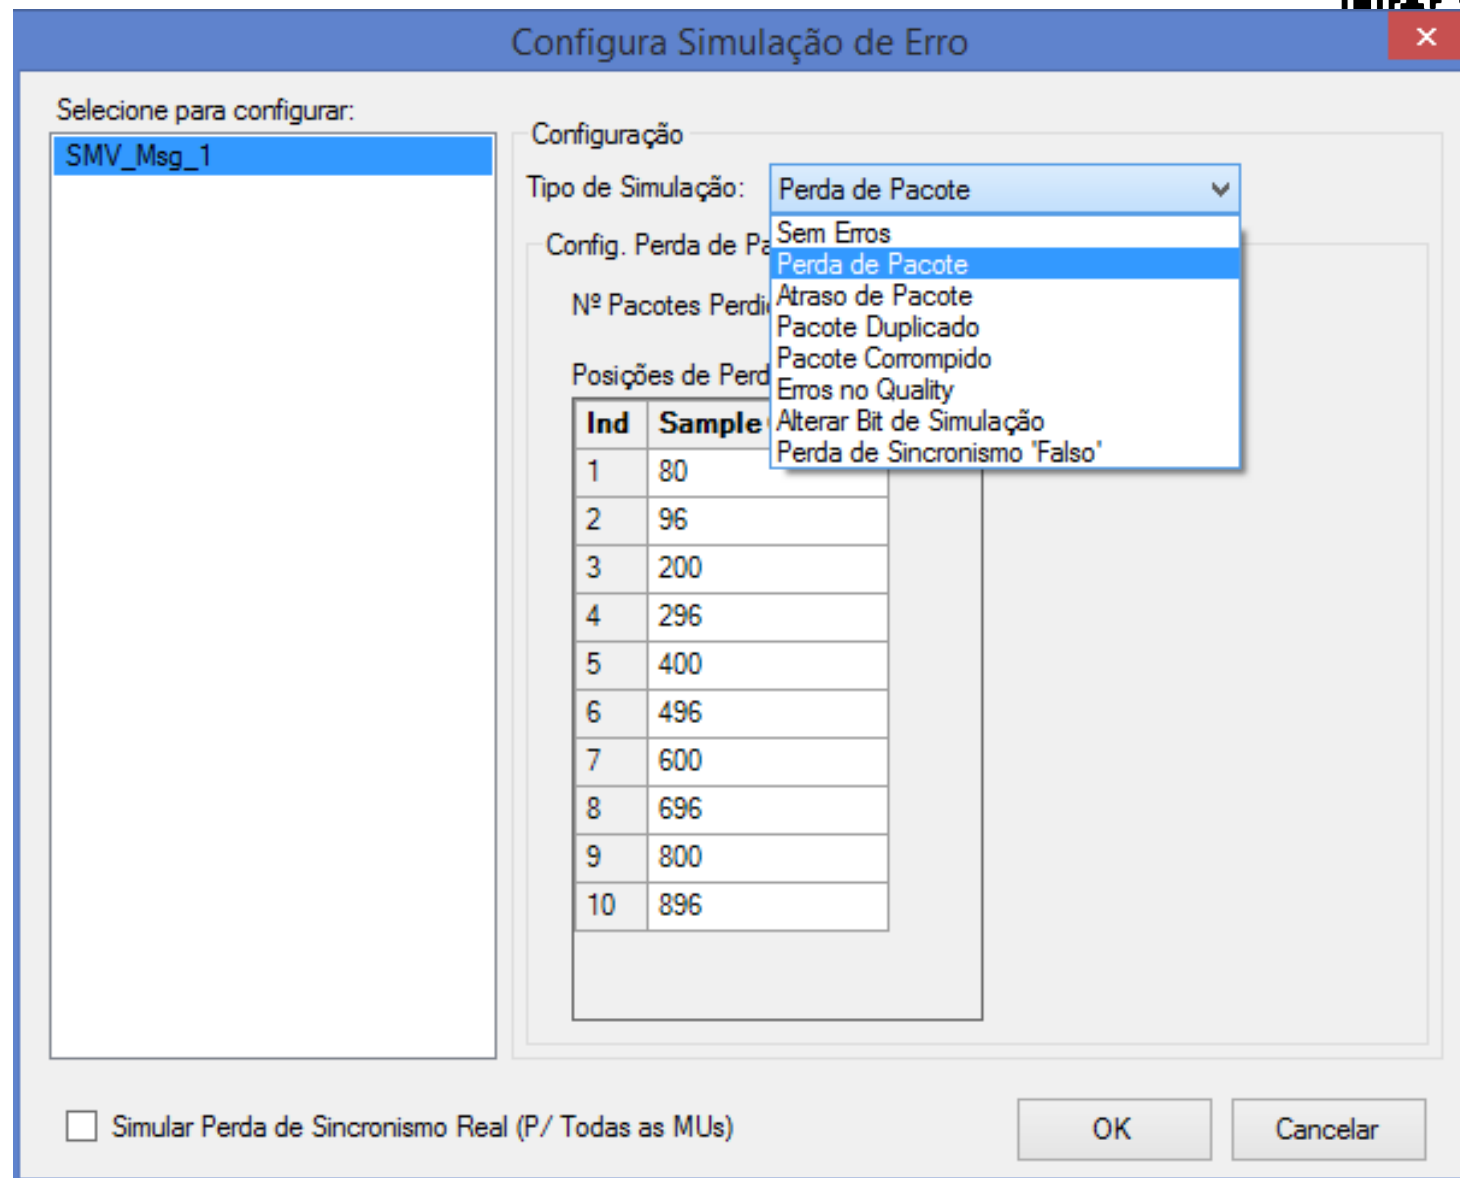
Configura Simulação de Erro

Selecione para configurar:

SMV_Msg_1

Configuração

Tipo de Simulação: Perda de Pacote

Sem Erros
Perda de Pacote
Atraso de Pacote
Pacote Duplicado
Pacote Corrompido
Erros no Quality
Alterar Bit de Simulação
Perda de Sincronismo 'Falso'

Config. Perda de Pa

Nº Pacotes Perdi

Posições de Perd

| Ind | Sample |
|---|---|
| 1 | 80 |
| 2 | 96 |
| 3 | 200 |
| 4 | 296 |
| 5 | 400 |
| 6 | 496 |
| 7 | 600 |
| 8 | 696 |
| 9 | 800 |
| 10 | 896 |

Simular Perda de Sincronismo Real (P/ Todas as MUs)

OK

Cancelar